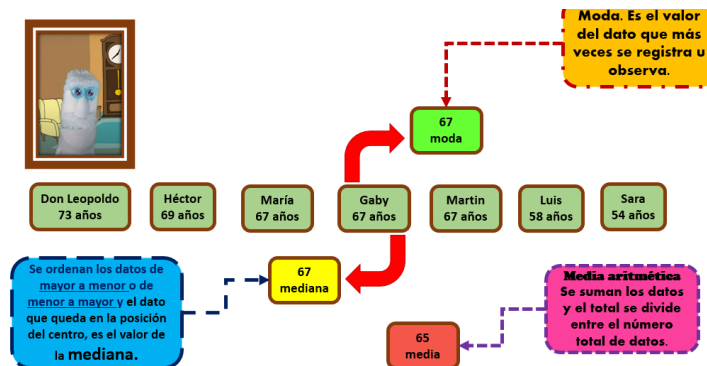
Moda. Es el valor del dato que más veces se registra u observa.

67
moda

Don Leopoldo
73 años

Héctor
69 años

María
67 años

Gaby
67 años

Martin
67 años

Luis
58 años

Sara
54 años

Se ordenan los datos de mayor a menor o de menor a mayor y el dato que queda en la posición del centro, es el valor de la mediana.

67
mediana

Media aritmética
Se suman los datos y el total se divide entre el número total de datos.

65
media